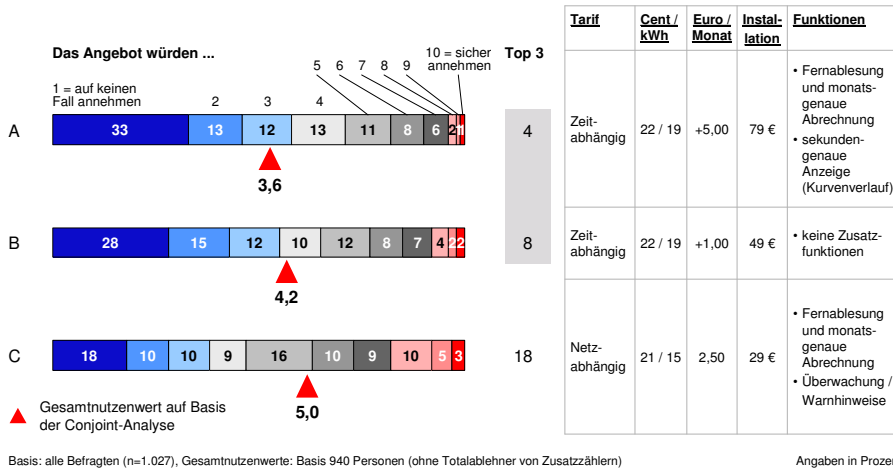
Das Angebot würden ...

1 = auf keinen Fall annehmen

2 3 4 5 6 7 8 9 10 = sicher annehmen

Top 3

A

| 33 | 13 | 12 | 13 | 11 | 8 | 6 | 2 | 1 |
|---|---|---|---|---|---|---|---|---|

3,6

4

B

| 28 | 15 | 12 | 10 | 12 | 8 | 7 | 4 | 2 | 2 |
|---|---|---|---|---|---|---|---|---|---|

4,2

8

C

| 18 | 10 | 10 | 9 | 16 | 10 | 9 | 10 | 5 | 3 |
|---|---|---|---|---|---|---|---|---|---|

5,0

18

Gesamtnutzenwert auf Basis der Conjoint-Analyse

| Tarif | Cent / kWh | Euro / Monat | Installation | Funktionen |
|---|---|---|---|---|
| Zeitabhängig | 22 / 19 | +5,00 | 79 € | • Fernablesung und monatsgenaue Abrechnung • sekundengenaue Anzeige (Kurvenverlauf) |
| Zeitabhängig | 22 / 19 | +1,00 | 49 € | • keine Zusatzfunktionen |
| Netzabhängig | 21 / 15 | 2,50 | 29 € | • Fernablesung und monatsgenaue Abrechnung • Überwachung / Warnhinweise |

Basis: alle Befragten (n=1.027), Gesamtnutzenwerte: Basis 940 Personen (ohne Totalablehner von Zusatzzählern)

Angaben in Prozen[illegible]